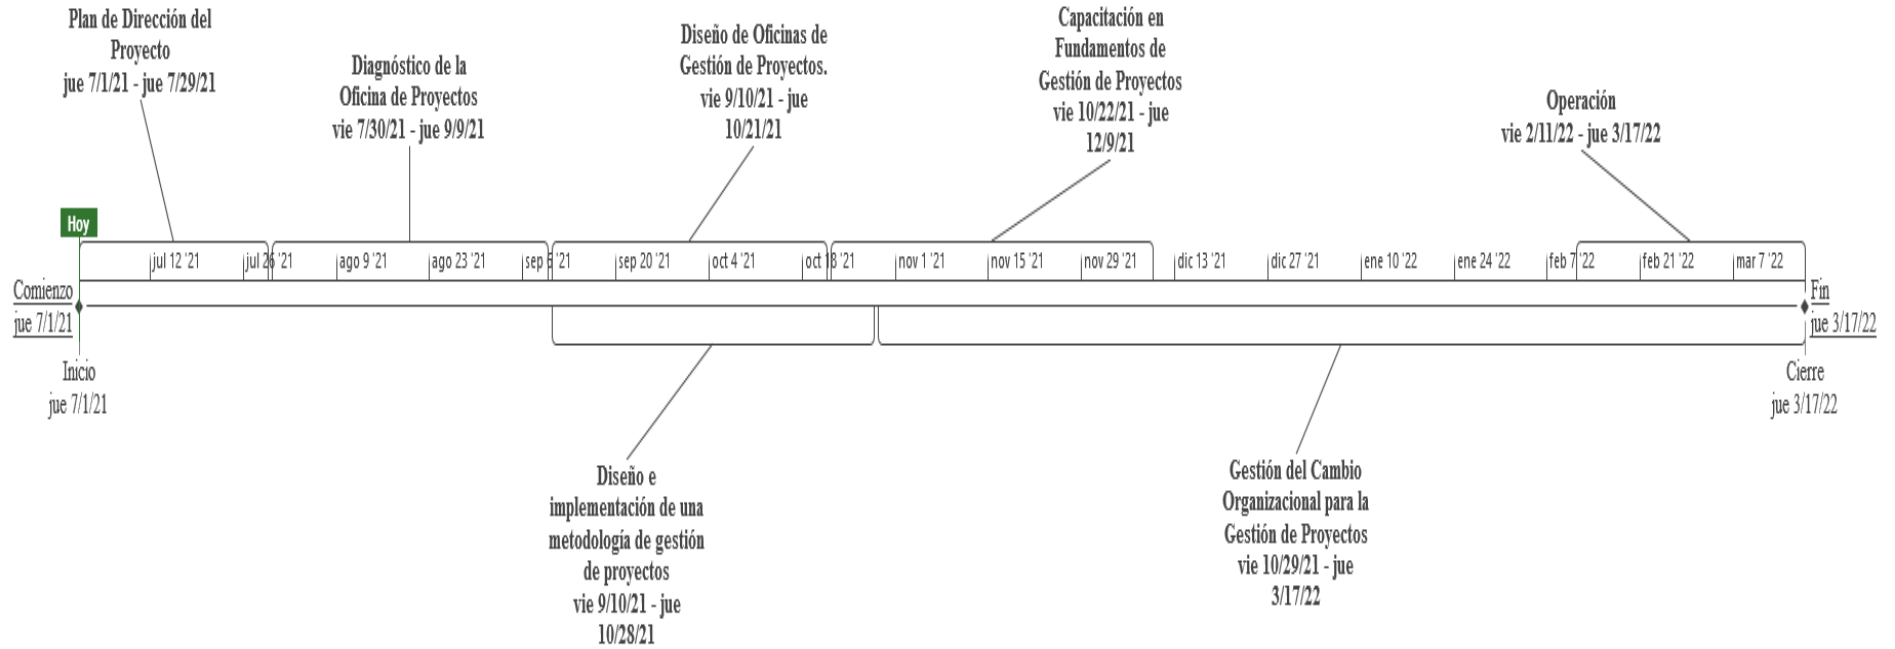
Plan de Dirección del Proyecto
jue 7/1/21 - jue 7/29/21

Diagnóstico de la Oficina de Proyectos
vie 7/30/21 - jue 9/9/21

Diseño de Oficinas de Gestión de Proyectos.
vie 9/10/21 - jue 10/21/21

Capacitación en Fundamentos de Gestión de Proyectos
vie 10/22/21 - jue 12/9/21

Operación
vie 2/11/22 - jue 3/17/22

Hoy

jul 12 '21 | jul 26 '21 | ago 9 '21 | ago 23 '21 | sep 6 '21 | sep 20 '21 | oct 4 '21 | oct 18 '21 | nov 1 '21 | nov 15 '21 | nov 29 '21 | dic 13 '21 | dic 27 '21 | ene 10 '22 | ene 24 '22 | feb 7 '22 | feb 21 '22 | mar 7 '22

Comienzo
jue 7/1/21

Fin
jue 3/17/22

Inicio
jue 7/1/21

Cierre
jue 3/17/22

Diseño e implementación de una metodología de gestión de proyectos
vie 9/10/21 - jue 10/28/21

Gestión del Cambio Organizacional para la Gestión de Proyectos
vie 10/29/21 - jue 3/17/22